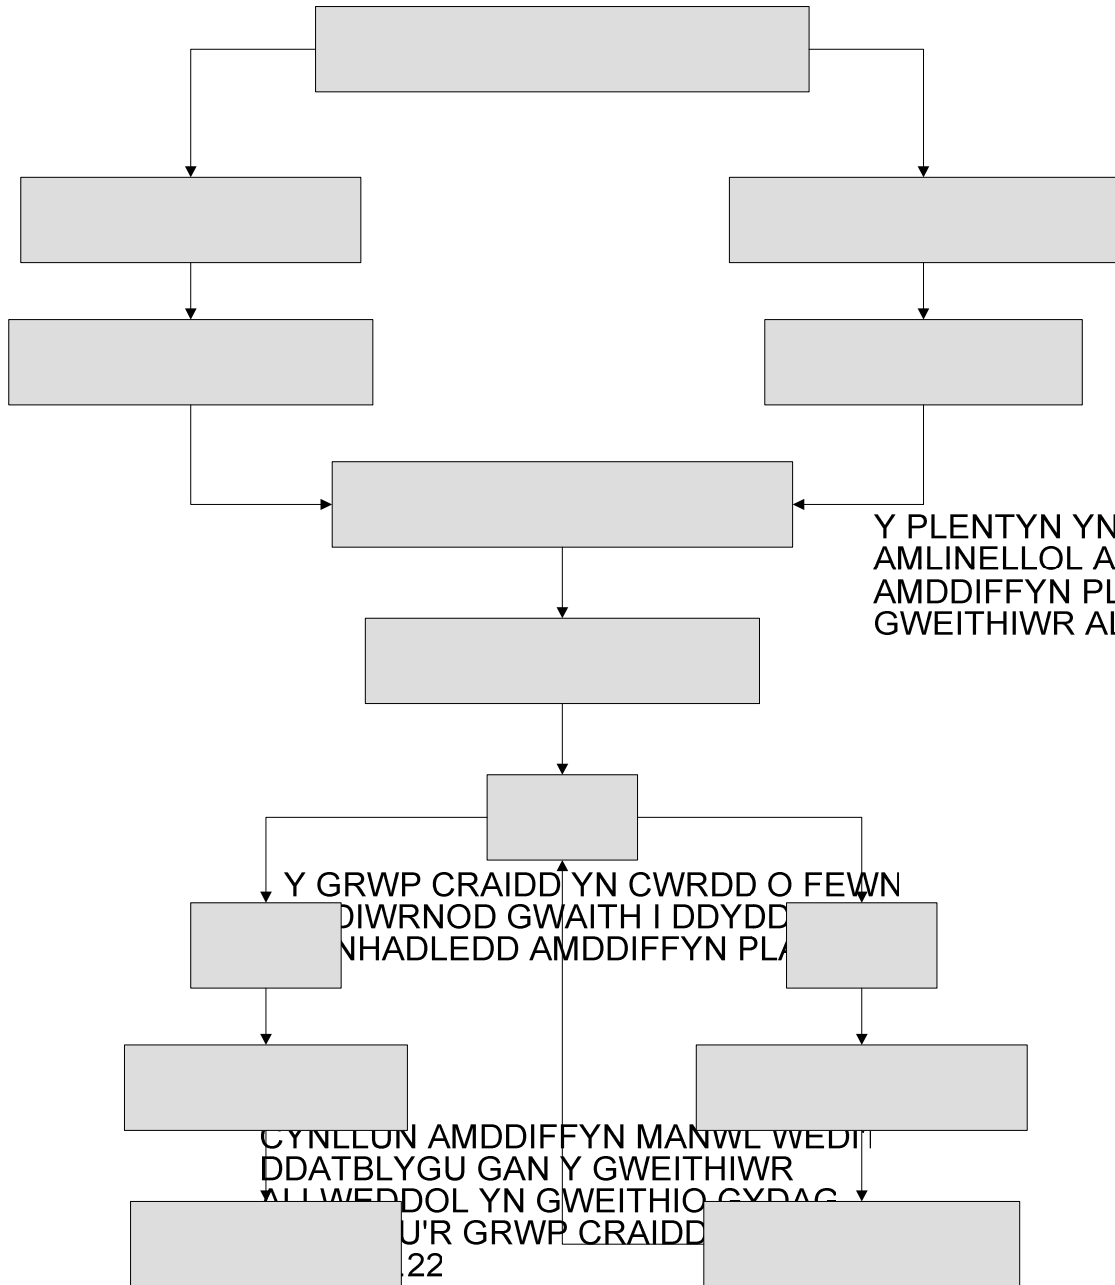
Y PLENTYN YN
AMLINELLOL A
AMDDIFFYN PL
GWEITHIWR AL

Y GRWP CRAIDD YN CWRDD O FEWN
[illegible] DIWRNOD GWAITH I DDYDD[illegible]
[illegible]NHADLEDD AMDDIFFYN PL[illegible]

CYNLLUN AMDDIFFYN MANWL WEDI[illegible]
DDATBLYGU GAN Y GWEITHIWR
A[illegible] WEDDOL YN GWEITHIO GYDAG
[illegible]U'R GRWP CRAIDD
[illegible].22